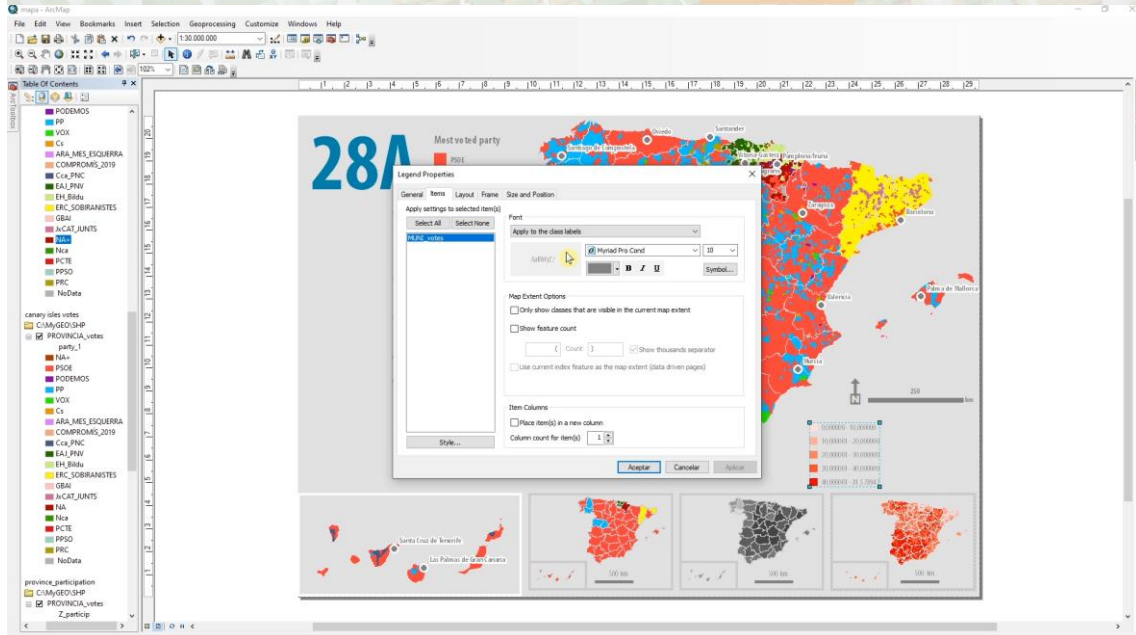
mapa - ArcMap

File Edit View Bookmarks Insert Selection Geoprocessing Customize Windows Help

1:30.000.000

102%

Table Of Contents

PODEMOS
PP
VOX
Cs
ARA_MES_ESQUERRA
COMPROMIS_2019
Cca_PNC
EAJ_PNV
EH_Bildu
ERC_SOBIRANISTES
GBAI
JxCAT_JUNTS
NA+
Nca
PCTE
PPSO
PRC
NoData

canary isles votes
C:\MyGEO\SHP
PROVINCIA_votes
party_1
NA+
PSOE
PODEMOS
PP
VOX
Cs
ARA_MES_ESQUERRA
COMPROMIS_2019
Cca_PNC
EAJ_PNV
EH_Bildu
ERC_SOBIRANISTES
GBAI
JxCAT_JUNTS
NA
Nca
PCTE
PPSO
PRC
NoData

province_participation
C:\MyGEO\SHP
PROVINCIA_votes
Z_particip

28A

Most voted party

PSOE

Oviedo
Santander
Santiago de Compostela
Vitoria-Gasteiz
Pamplona-Iruña
Zaragoza
Barcelona
Valencia
Palma de Mallorca
Murcia
Santa Cruz de Tenerife
Las Palmas de Gran Canaria

250
km
500 km
500 km
500 km

0,000000 - 10,000000
10,000001 - 20,000000
20,000001 - 30,000000
30,000001 - 40,000000
40,000001 - 81,578947

Legend Properties

General Items Layout Frame Size and Position

Apply settings to selected item(s)

Select All Select None

MUNI_votes

Style...

Font

Apply to the class labels

AaBbYyZz

Myriad Pro Cond

10

B I U

Symbol...

Map Extent Options

Only show classes that are visible in the current map extent

Show feature count

( Count )

Show thousands separator

Use current index feature as the map extent (data driven pages)

Item Columns

Place item(s) in a new column

Column count for item(s) 1

Aceptar Cancelar Aplicar